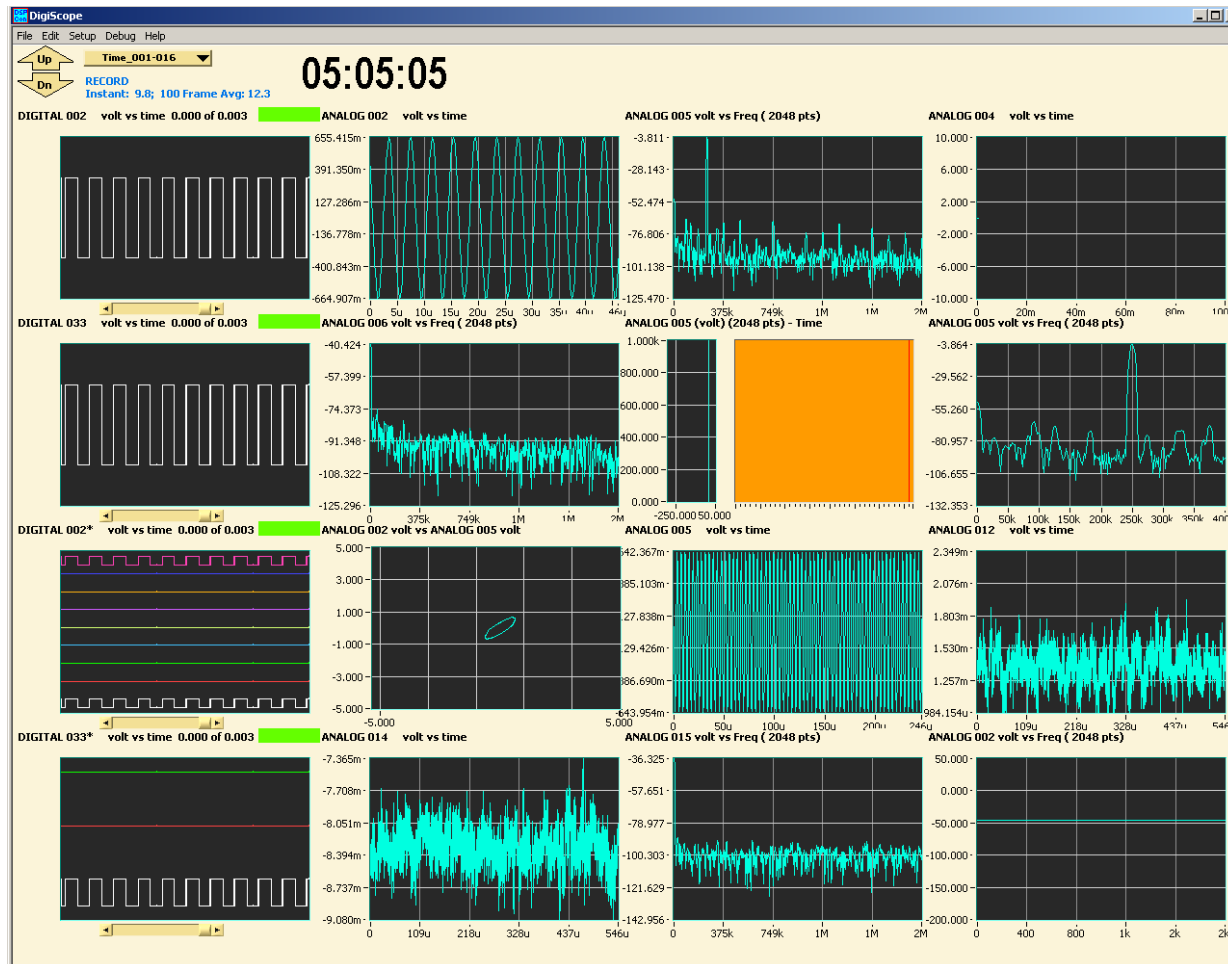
DigiScope

File Edit Setup Debug Help

Up
Dn
Time_001-016
RECORD
Instant: 9.8; 100 Frame Avg: 12.3

05:05:05

DIGITAL 002 volt vs time 0.000 of 0.003

ANALOG 002 volt vs time
655.415m
391.350m
127.286m
-136.778m
-400.843m
-664.907m
0 5u 10u 15u 20u 25u 30u 35u 40u 46u

ANALOG 005 volt vs Freq ( 2048 pts)
-3.811
-28.143
-52.474
-76.806
-101.138
-125.470
0 375k 749k 1M 1M 2M

ANALOG 004 volt vs time
10.000
6.000
2.000
-2.000
-6.000
-10.000
0 20m 40m 60m 80m 100

DIGITAL 033 volt vs time 0.000 of 0.003

ANALOG 006 volt vs Freq ( 2048 pts)
-40.424
-57.399
-74.373
-91.348
-108.322
-125.296
0 375k 749k 1M 1M 2M

ANALOG 005 (volt) (2048 pts) - Time
1.000k
800.000
600.000
400.000
200.000
0.000
-250.000 50.000

ANALOG 005 volt vs Freq ( 2048 pts)
-3.864
-29.562
-55.260
-80.957
-106.655
-132.353
0 50k 100k 150k 200k 250k 300k 350k 400

DIGITAL 002* volt vs time 0.000 of 0.003

ANALOG 002 volt vs ANALOG 005 volt
5.000
3.000
1.000
-1.000
-3.000
-5.000
-5.000 5.000

ANALOG 005 volt vs time
642.367m
385.103m
127.838m
129.426m
386.690m
-643.954m
0 50u 100u 150u 200u 246u

ANALOG 012 volt vs time
2.349m
2.076m
1.803m
1.530m
1.257m
984.154u
0 109u 218u 328u 437u 546

DIGITAL 033* volt vs time 0.000 of 0.003

ANALOG 014 volt vs time
-7.365m
-7.708m
-8.051m
-8.394m
-8.737m
-9.080m
0 109u 218u 328u 437u 546u

ANALOG 015 volt vs Freq ( 2048 pts)
-36.325
-57.651
-78.977
-100.303
-121.629
-142.956
0 375k 749k 1M 1M 2M

ANALOG 002 volt vs Freq ( 2048 pts)
50.000
0.000
-50.000
-100.000
-150.000
-200.000
0 400 800 1k 2k 2k